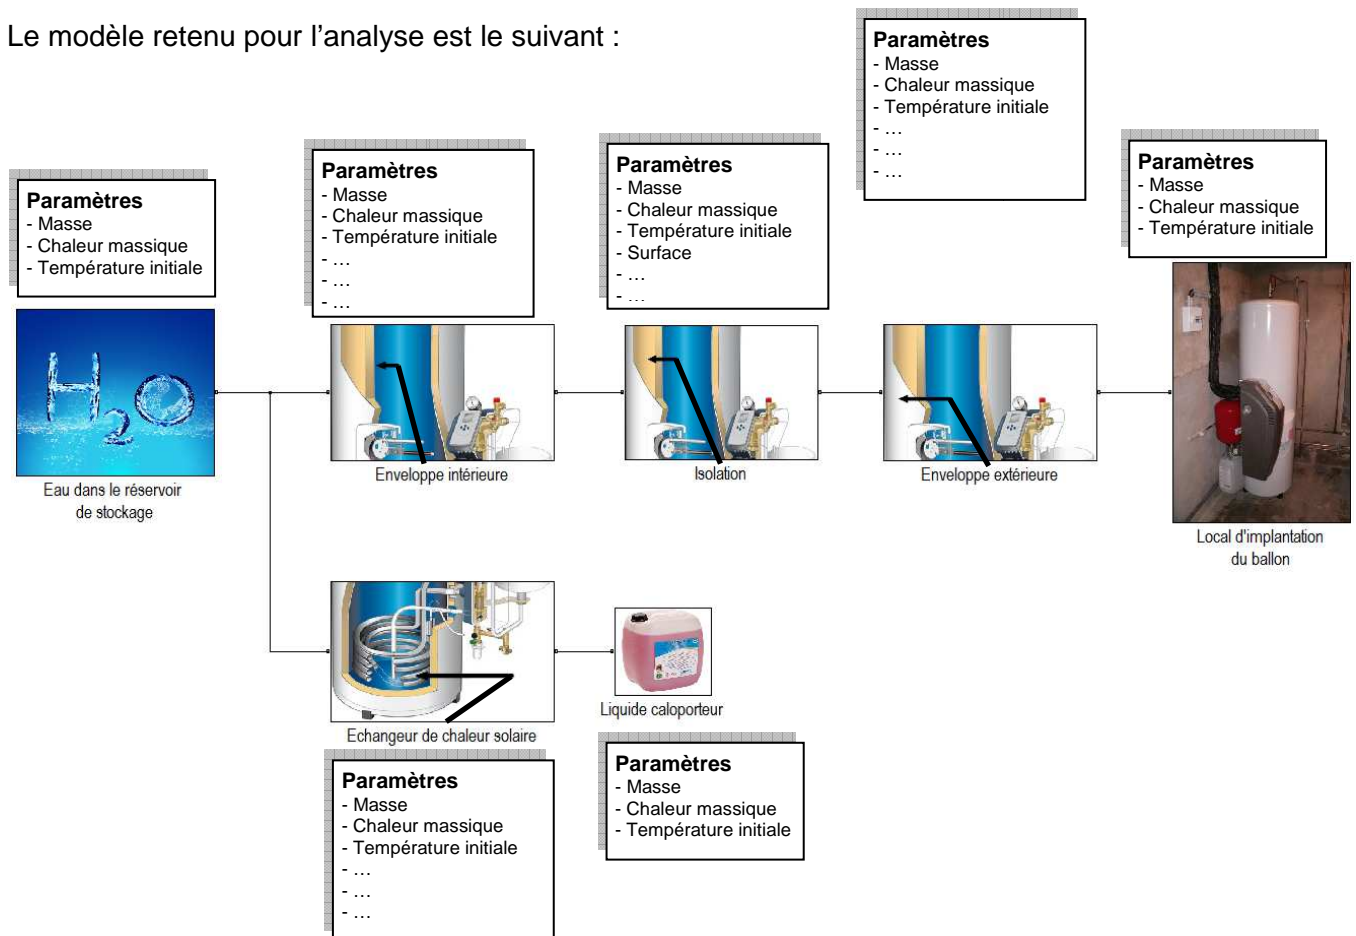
Le modèle retenu pour l’analyse est le suivant :

**Paramètres**
- Masse
- Chaleur massique
- Température initiale

Eau dans le réservoir de stockage

**Paramètres**
- Masse
- Chaleur massique
- Température initiale
- …
- …
- …

Enveloppe intérieure

**Paramètres**
- Masse
- Chaleur massique
- Température initiale
- Surface
- …
- …

Isolation

**Paramètres**
- Masse
- Chaleur massique
- Température initiale
- …
- …
- …

Enveloppe extérieure

**Paramètres**
- Masse
- Chaleur massique
- Température initiale

Local d'implantation du ballon

Echangeur de chaleur solaire

**Paramètres**
- Masse
- Chaleur massique
- Température initiale
- …
- …
- …

Liquide caloporteur

**Paramètres**
- Masse
- Chaleur massique
- Température initiale